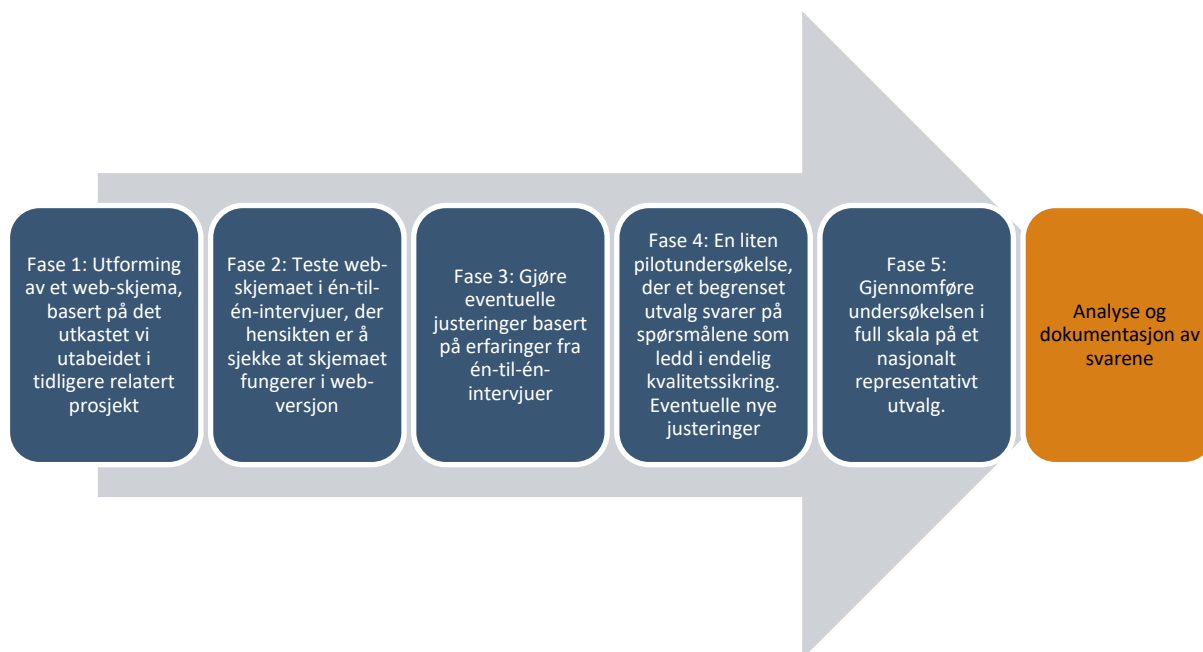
Fase 1: Utforming av et web-skjema, basert på det utkastet vi utabeidet i tidligere relatert prosjekt

Fase 2: Teste web-skjemaet i én-til-én-intervjuer, der hensikten er å sjekke at skjemaet fungerer i web-versjon

Fase 3: Gjøre eventuelle justeringer basert på erfaringer fra én-til-én-intervjuer

Fase 4: En liten pilotundersøkelse, der et begrenset utvalg svarer på spørsmålene som ledd i endelig kvalitetssikring. Eventuelle nye justeringer

Fase 5: Gjennomføre undersøkelsen i full skala på et nasjonalt representativt utvalg.

Analyse og dokumentasjon av svarene